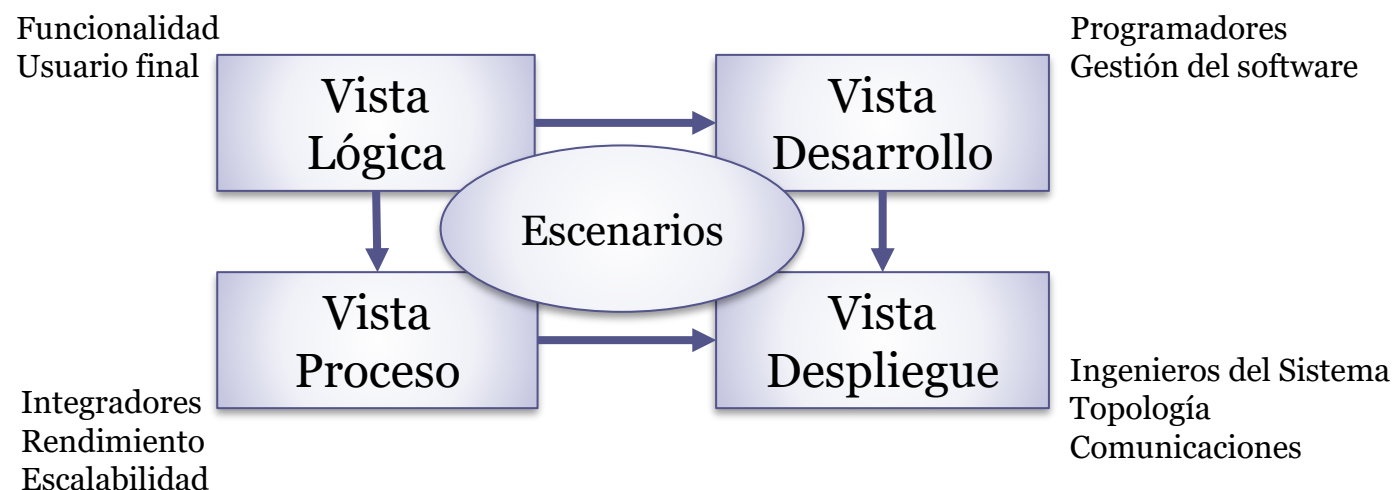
Funcionalidad
Usuario final

Programadores
Gestión del software

Vista
Lógica

Vista
Desarrollo

Escenarios

Vista
Proceso

Vista
Despliegue

Integradores
Rendimiento
Escalabilidad

Ingenieros del Sistema
Topología
Comunicaciones